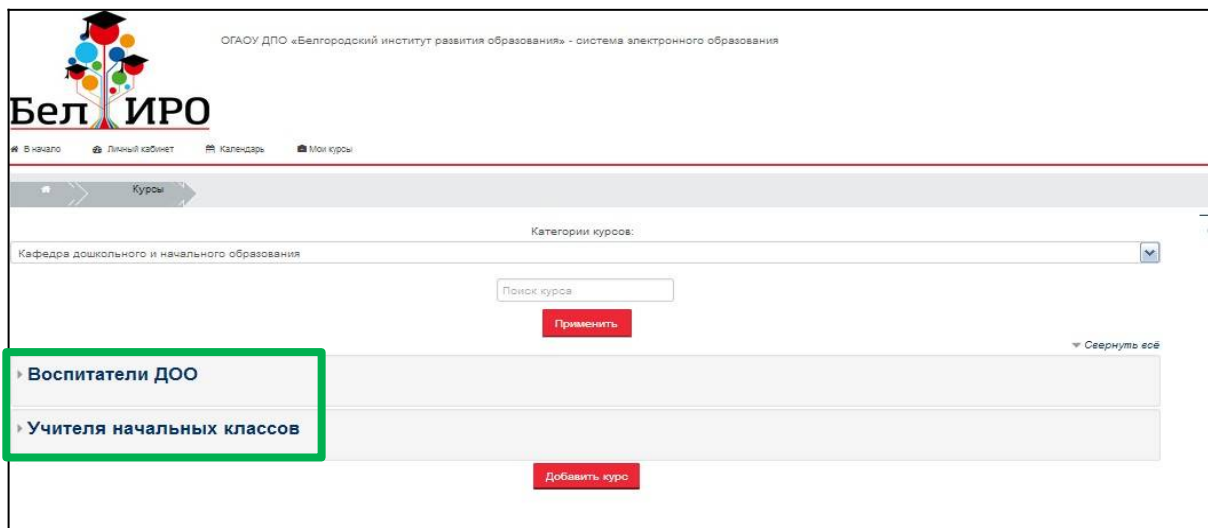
ОГАОУ ДПО «Белгородский институт развития образования» - система электронного образования

Бел ИРО

В начало Личный кабинет Календарь Мои курсы

Курсы

Категории курсов:

Кафедра дошкольного и начального образования

Поиск курса

Применить

Свернуть всё

Воспитатели ДОО

Учителя начальных классов

Добавить курс